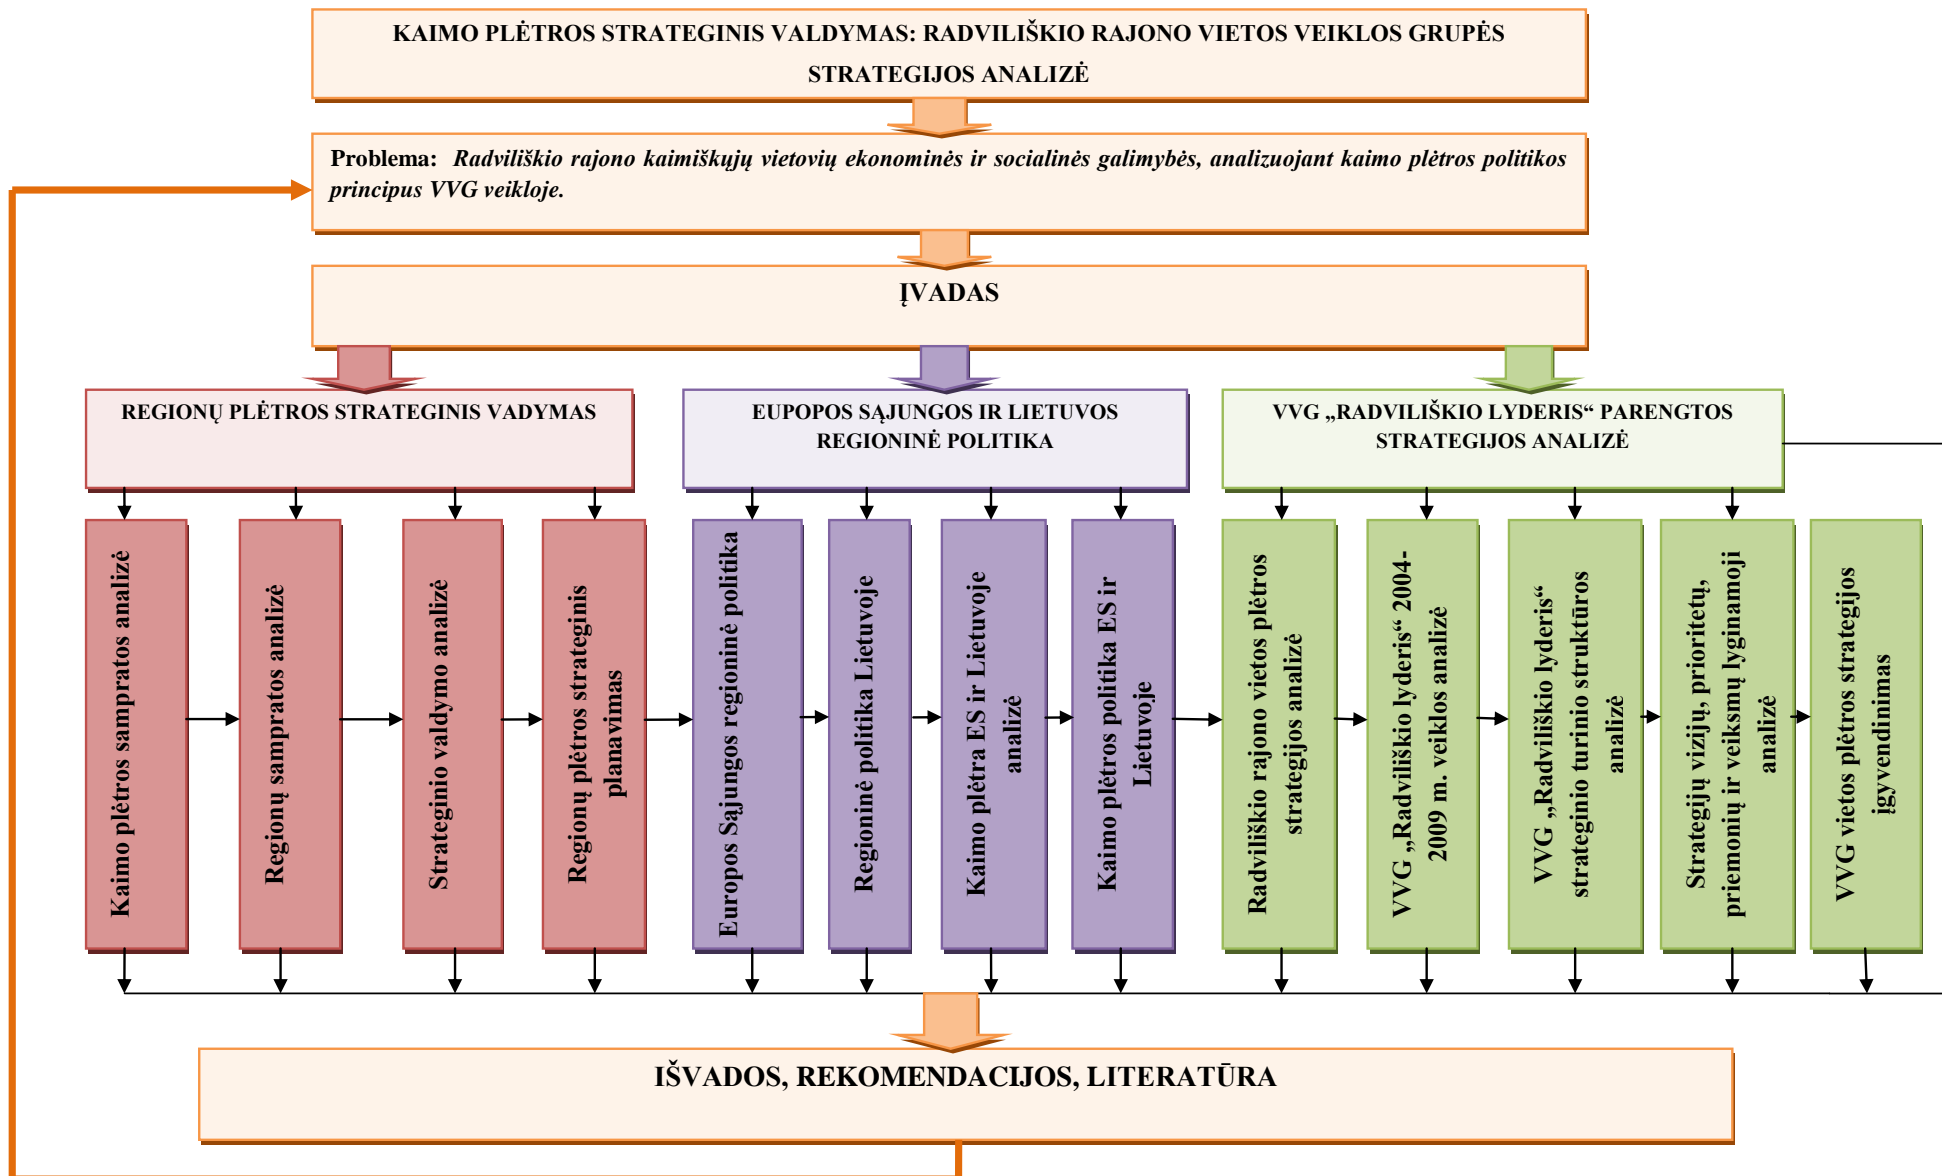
KAIMO PLĖTROS STRATEGINIS VALDYMAS: RADVILIŠKIO RAJONO VIETOS VEIKLOS GRUPĖS STRATEGIJOS ANALIZĖ

Problema: *Radviliškio rajono kaimiškųjų vietovių ekonominės ir socialinės galimybės, analizuojant kaimo plėtros politikos principus VVG veikloje.*

ĮVADAS

REGIONŲ PLĖTROS STRATEGINIS VADYMAS

Kaimo plėtros sampratos analizė

Regionų sampratos analizė

Strateginio valdymo analizė

Regionų plėtros strateginis planavimas

EUPOPOS SĄJUNGOS IR LIETUVOS REGIONINĖ POLITIKA

Europos Sąjungos regioninė politika

Regioninė politika Lietuvoje

Kaimo plėtra ES ir Lietuvoje analizė

Kaimo plėtros politika ES ir Lietuvoje

VVG „RADVILIŠKIO LYDERIS“ PARENGTOS STRATEGIJOS ANALIZĖ

Radviliškio rajono vietos plėtros strategijos analizė

VVG „Radviliškio lyderis“ 2004-2009 m. veiklos analizė

VVG „Radviliškio lyderis“ strateginio turinio struktūros analizė

Strategijų vizijų, prioritetų, priemonių ir veiksmų lyginamoji analizė

VVG vietos plėtros strategijos įgyvendinimas

IŠVADOS, REKOMENDACIJOS, LITERATŪRA